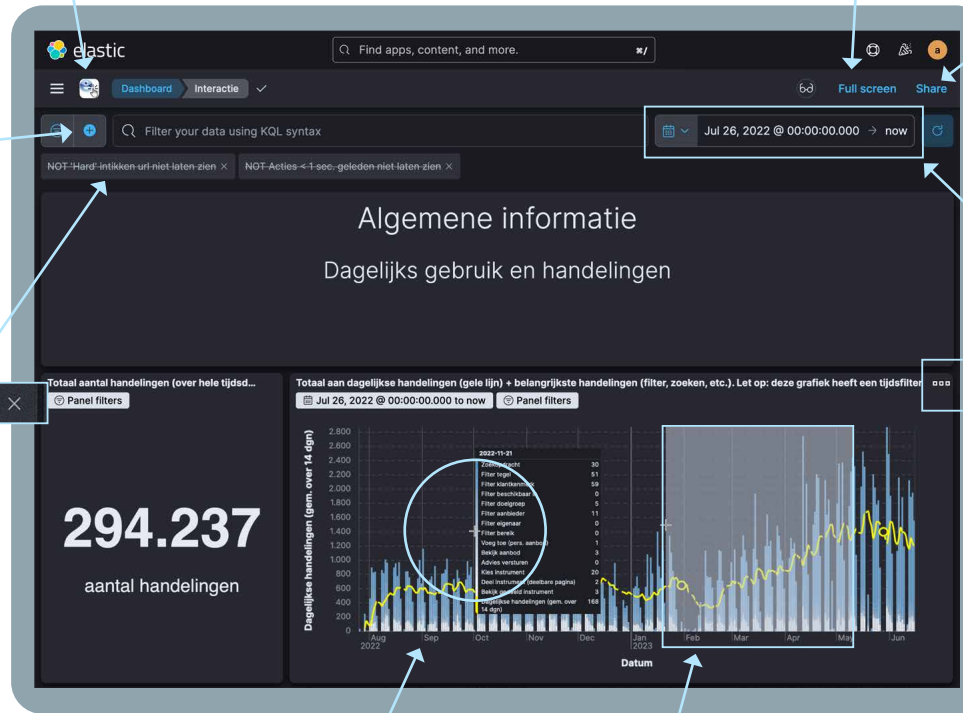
elastic

Find apps, content, and more.

Dashboard Interactie

Full screen Share

Filter your data using KQL syntax

Jul 26, 2022 @ 00:00:00.000 → now

NOT 'Hard' intikken url niet laten zien ×

NOT Acties < 1 sec. geleden niet laten zien ×

Algemene informatie

Dagelijks gebruik en handelingen

Totaal aantal handelingen (over hele tijdsd...

Panel filters

294.237

aantal handelingen

Totaal aan dagelijkse handelingen (gele lijn) + belangrijkste handelingen (filter, zoeken, etc.). Let op: deze grafiek heeft een tijdsfilter

Jul 26, 2022 @ 00:00:00.000 to now

Panel filters

Dagelijkse handelingen (gem. over 14 dgn)

2.800
2.600
2.400
2.200
2.000
1.800
1.600
1.400
1.200
1.000
800
600
400
200
0

| 2022-11-21 | |
|---|---|
| Zoekopdracht | 30 |
| Filter tegel | 51 |
| Filter klantkenmerk | 59 |
| Filter beschikbaar | 0 |
| Filter doelgroep | 5 |
| Filter aanbieder | 11 |
| Filter eigenaar | 0 |
| Filter bereik | 0 |
| Voeg toe (pers. aanbod) | 1 |
| Bekijk aanbod | 3 |
| Advies versturen | 0 |
| Kies instrument | 20 |
| Deel instrument (deelbare pagina) | 2 |
| Bekijk gedeeld instrument | 3 |
| Dagelijkse handelingen (gem. over 14 dgn) | 168 |

Aug 2022 Sep Oct Nov Dec Jan 2023 Feb Mar Apr May Jun

Datum